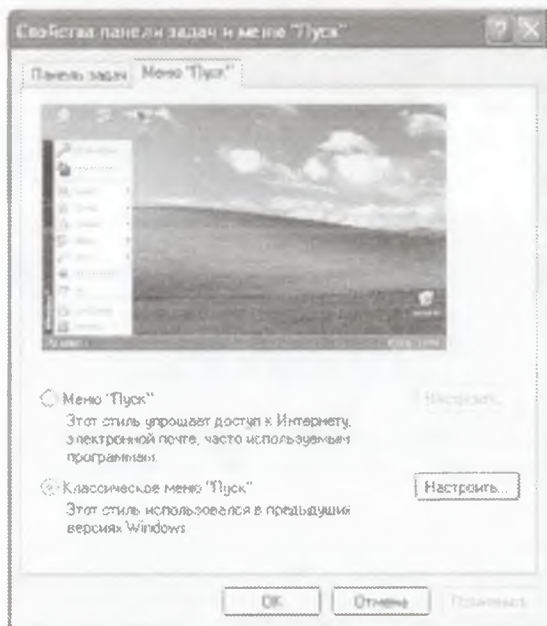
Свойства панели задач и меню "Пуск"

Панель задач
Меню "Пуск"

Меню "Пуск"
Настроить...
Этот стиль упрощает доступ к Интернету, электронной почте, часто используемым программам.

Классическое меню "Пуск"
Настроить...
Этот стиль использовался в предыдущих версиях Windows.

OK
Отмена
Применить